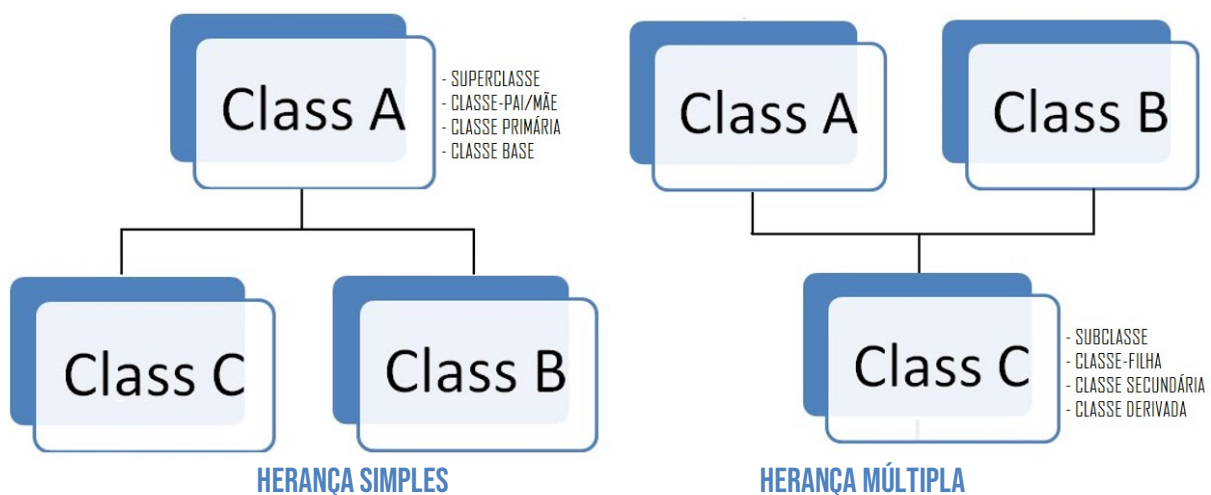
Class A

- SUPERCLASSE
- CLASSE-PAI/MÃE
- CLASSE PRIMÁRIA
- CLASSE BASE

Class C

Class B

HERANÇA SIMPLES

Class A

Class B

Class C

- SUBCLASSE
- CLASSE-FILHA
- CLASSE SECUNDÁRIA
- CLASSE DERIVADA

HERANÇA MÚLTIPLA